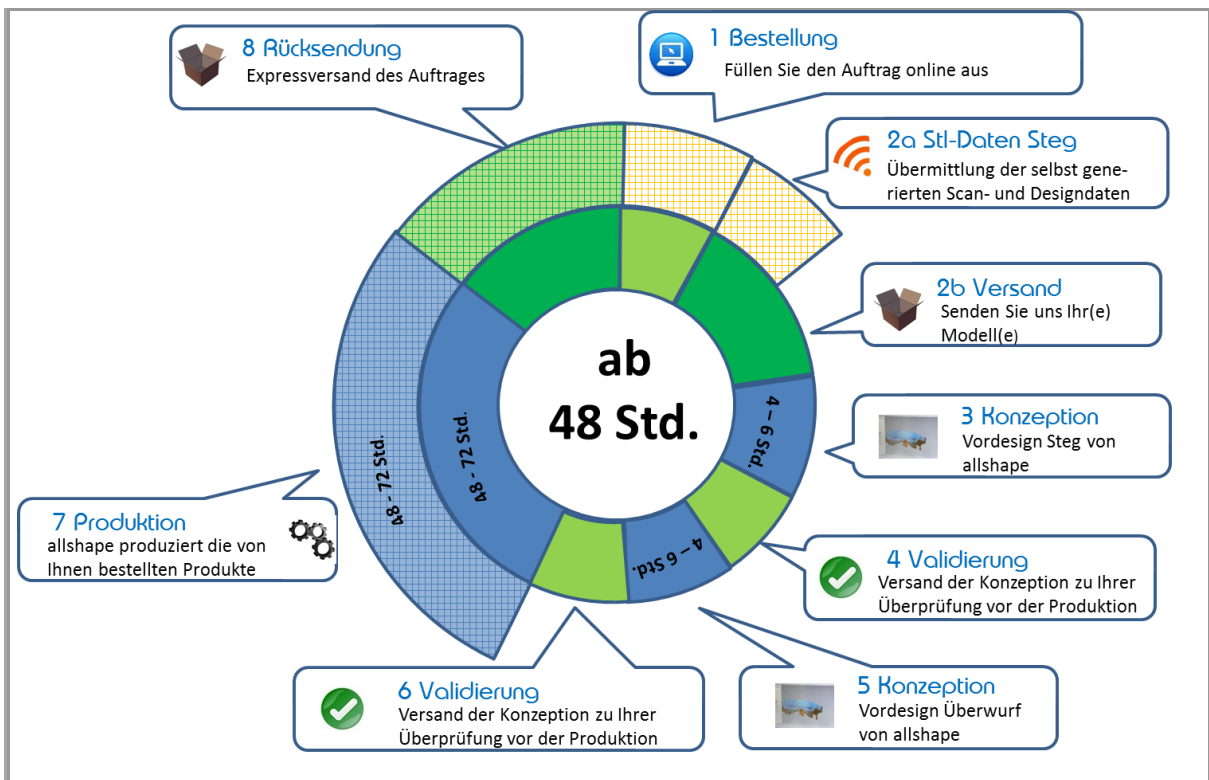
8 Rücksendung
Expressversand des Auftrages

1 Bestellung
Füllen Sie den Auftrag online aus

2a Stl-Daten Steg
Übermittlung der selbst generierten Scan- und Designdaten

2b Versand
Senden Sie uns Ihr(e) Modell(e)

ab
48 Std.

3 Konzeption
Vordesign Steg von allshape

4 – 6 Std.

48 - 72 Std.

48 - 72 Std.

7 Produktion
allshape produziert die von Ihnen bestellten Produkte

4 – 6 Std.

4 Validierung
Versand der Konzeption zu Ihrer Überprüfung vor der Produktion

6 Validierung
Versand der Konzeption zu Ihrer Überprüfung vor der Produktion

5 Konzeption
Vordesign Überwurf von allshape